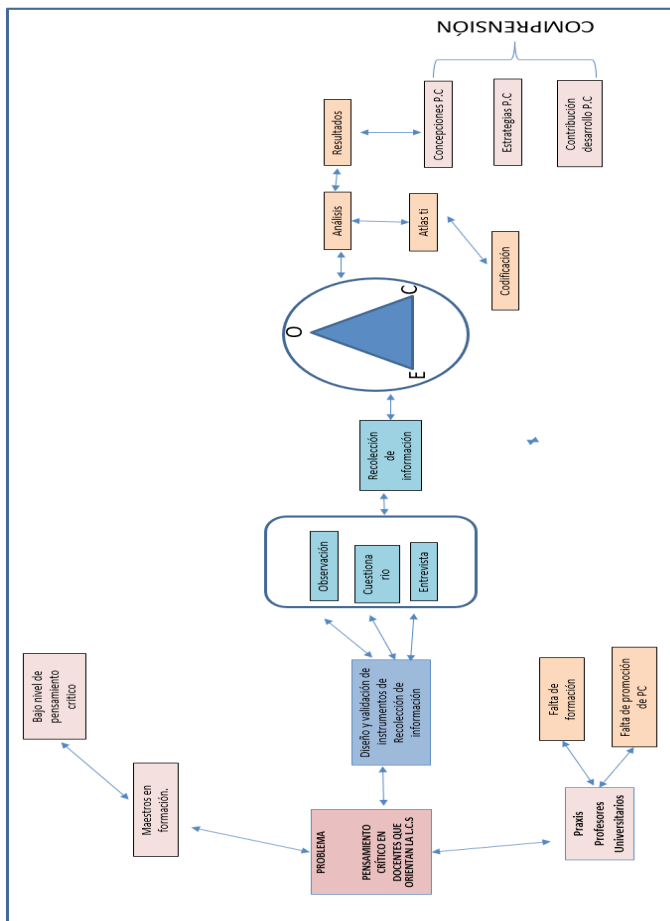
COMPRENSIÓN

Resultados

Concepciones P.C

Estrategias P.C

Contribución desarrollo P.C

Análisis

Atlas ti

Codificación

O

C

E

Recolección de información

Observación

Cuestionario

Entrevista

Bajo nivel de pensamiento crítico

Maestros en formación.

Diseño y validación de instrumentos de Recolección de información

PROBLEMA

PENSAMIENTO CRÍTICO EN DOCENTES QUE ORIENTAN LA L.C.S

Falta de formación

Falta de promoción de PC

Praxis Profesores Universitarios